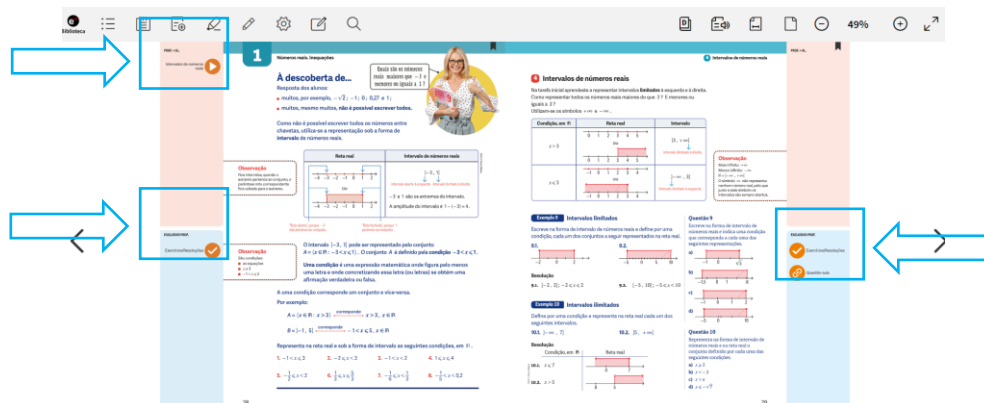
Biblioteca

49%

PDF • FL

Intervalos de números reais

EXCLUSIVO PARA

Exercícios Resoluções

1

Números reais. Inequações

À descoberta de...

Resposta dos alunos:

• muitos, por exemplo, $-\sqrt{2}$ ; $-1$ ; 0 ; 0,27 e 1 ;

• muitos, mesmo muitos, não é possível escrever todos.

Como não é possível escrever todos os números entre chavetas, utiliza-se a representação sob a forma de intervalo de números reais.

Entre três números maiores que $-3$ e menores ou iguais a 1?

Observação

Observação

| Reta real | Intervalo de números reais |
|---|---|
| | $]-3, 1]$ |

O intervalo $]-3, 1]$ pode ser representado pelo conjunto $A = \{x \in \mathbb{R} : -3 < x \leq 1\}$. O conjunto A é definido pela condição $-3 < x \leq 1$.

Uma condição é uma expressão matemática onde figura pelo menos uma letra e onde concretizando essa letra (ou letras) se obtém uma afirmação verdadeira ou falsa.

A uma condição corresponde um conjunto e vice-versa.

Por exemplo:

$A = \{x \in \mathbb{R} : x > 3\}$ → $x > 3$, $x \in \mathbb{R}$

$B = ]-1, 5[$ → $-1 < x \leq 5$, $x \in \mathbb{R}$

Representa na reta real e sob a forma de intervalo as seguintes condições, em $\mathbb{R}$.

1. $-1 < x \leq 2$ 2. $-2 \leq x < 3$ 3. $-1 < x < 2$ 4. $1 \leq x \leq 4$

5. $-\frac{1}{2} \leq x < 2$ 6. $x \geq \frac{3}{2}$ 7. $-\frac{1}{4} \leq x \leq \frac{1}{2}$ 8. $-\frac{1}{5} < x \leq 0,2$

Intervalos de números reais

4 Intervalos de números reais

Na tarefa inicial aprendeste a representar intervalos limitados à esquerda e à direita. Como representar todos os números reais maiores do que 3? E menores ou iguais a 3?

Utilizam-se os símbolos $+\infty$ e $-\infty$.

| Condição, em $\mathbb{R}$ | Reta real | Intervalo |
|---|---|---|
| $x > 3$ | | $]3, +\infty[$ |
| $x \leq 3$ | | $]-\infty, 3]$ |

Observação

Exemplo 9 Intervalos limitados

Escreve na forma de intervalo de números reais e define por uma condição, cada um dos conjuntos a seguir representados na reta real.

9.1. 9.2.

Resolução

9.1. $]-2, 3]$; $-2 < x \leq 3$ 9.2. $[-5, 10[$; $-5 \leq x < 10$

Exemplo 10 Intervalos ilimitados

Define por uma condição e representa na reta real cada um dos seguintes intervalos.

10.1. $]-\infty, 7]$ 10.2. $]5, +\infty[$

Resolução

| Condição, em $\mathbb{R}$ | Reta real |
|---|---|
| 10.1. $x \leq 7$ | |
| 10.2. $x > 5$ | |

Questão 9

Escreve na forma de intervalo de números reais e indica uma condição que corresponde a cada uma das seguintes representações.

a) b) c) d)

Questão 10

Representa na forma de intervalo de números reais e na reta real o conjunto definido por cada uma das seguintes condições.

a) $x \geq 5$
b) $x < -3$
c) $x < \pi$
d) $x \geq -\sqrt{7}$

PDF • FL

EXCLUSIVO PARA

Exercícios Resoluções

Questão aula

28

29